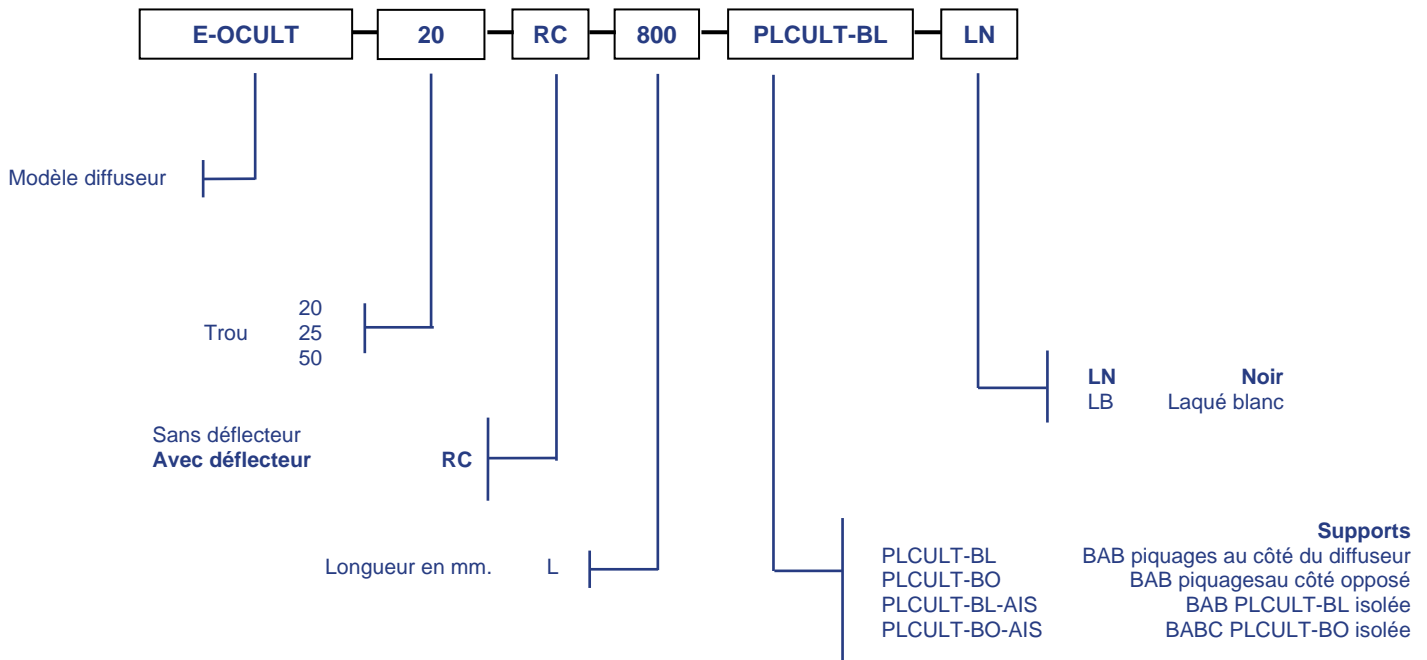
E-OCULT — 20 — RC — 800 — PLCULT-BL — LN

Modèle diffuseur

Trou 20
25
50

LN Noir
LB Laqué blanc

Sans déflecteur
**Avec déflecteur** **RC**

Longueur en mm. L

**Supports**
PLCULT-BL BAB piquages au côté du diffuseur
PLCULT-BO BAB piquagesau côté opposé
PLCULT-BL-AIS BAB PLCULT-BL isolée
PLCULT-BO-AIS BABC PLCULT-BO isolée